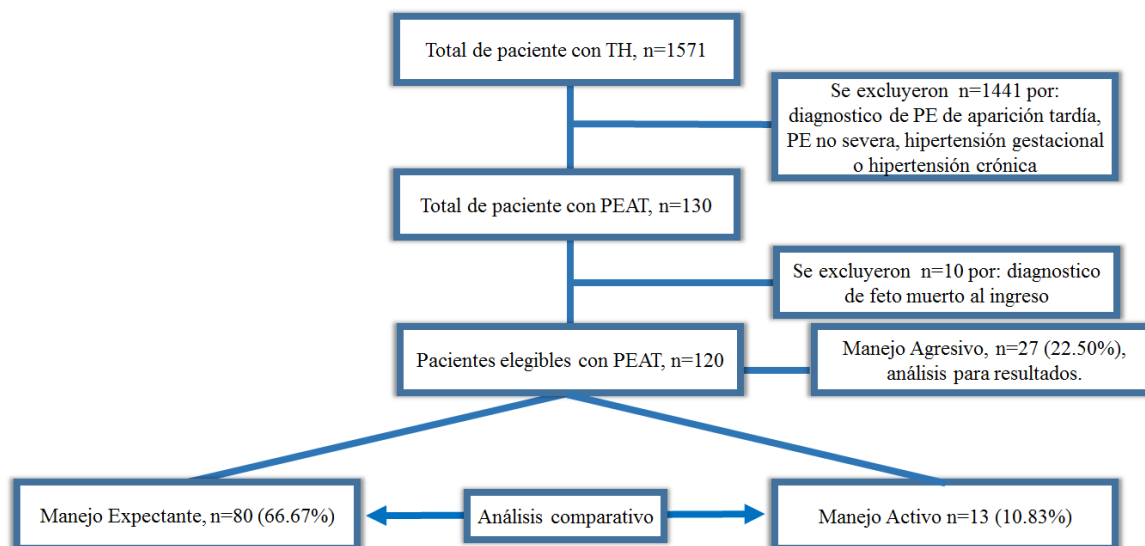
Total de paciente con TH, n=1571

Se excluyeron n=1441 por: diagnostico de PE de aparición tardía, PE no severa, hipertensión gestacional o hipertensión crónica

Total de paciente con PEAT, n=130

Se excluyeron n=10 por: diagnostico de feto muerto al ingreso

Pacientes elegibles con PEAT, n=120

Manejo Agresivo, n=27 (22.50%), análisis para resultados.

Manejo Expectante, n=80 (66.67%)

Análisis comparativo

Manejo Activo n=13 (10.83%)